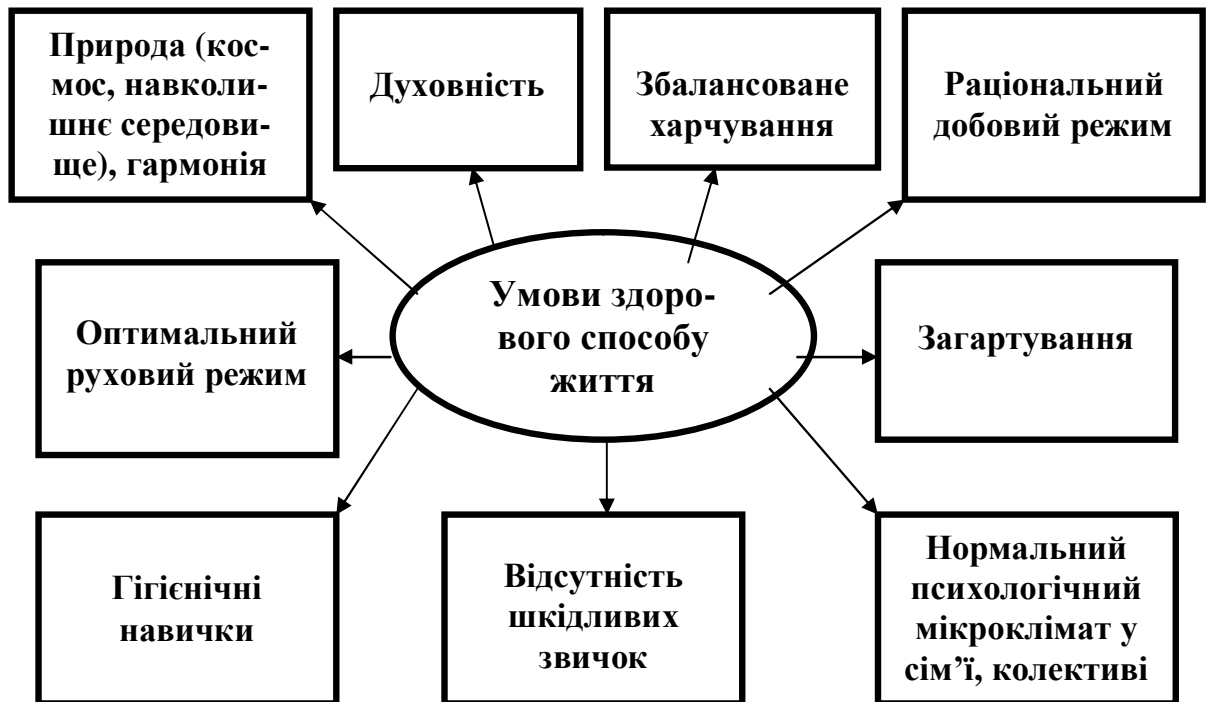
Природа (космос, навколишнє середовище), гармонія

Духовність

Збалансоване харчування

Раціональний добовий режим

Умови здорового способу життя

Оптимальний руховий режим

Загартування

Гігієнічні навички

Відсутність шкідливих звичок

Нормальний психологічний мікроклімат у сім'ї, колективі